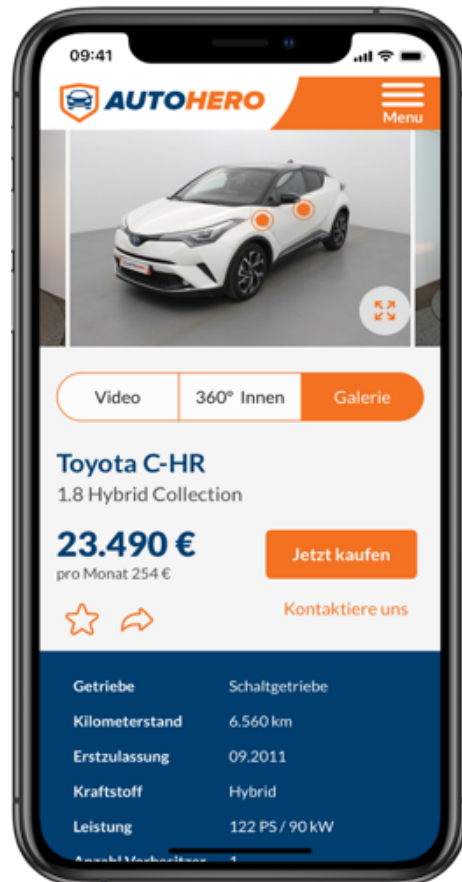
09:41

AUTOHERO

Menu

Video | 360° Innen | Galerie

Toyota C-HR
1.8 Hybrid Collection

23.490 €
pro Monat 254 €

Jetzt kaufen

Kontaktiere uns

| | |
|---|---|
| Getriebe | Schaltgetriebe |
| Kilometerstand | 6.560 km |
| Erstzulassung | 09.2011 |
| Kraftstoff | Hybrid |
| Leistung | 122 PS / 90 kW |
| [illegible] | 1 |